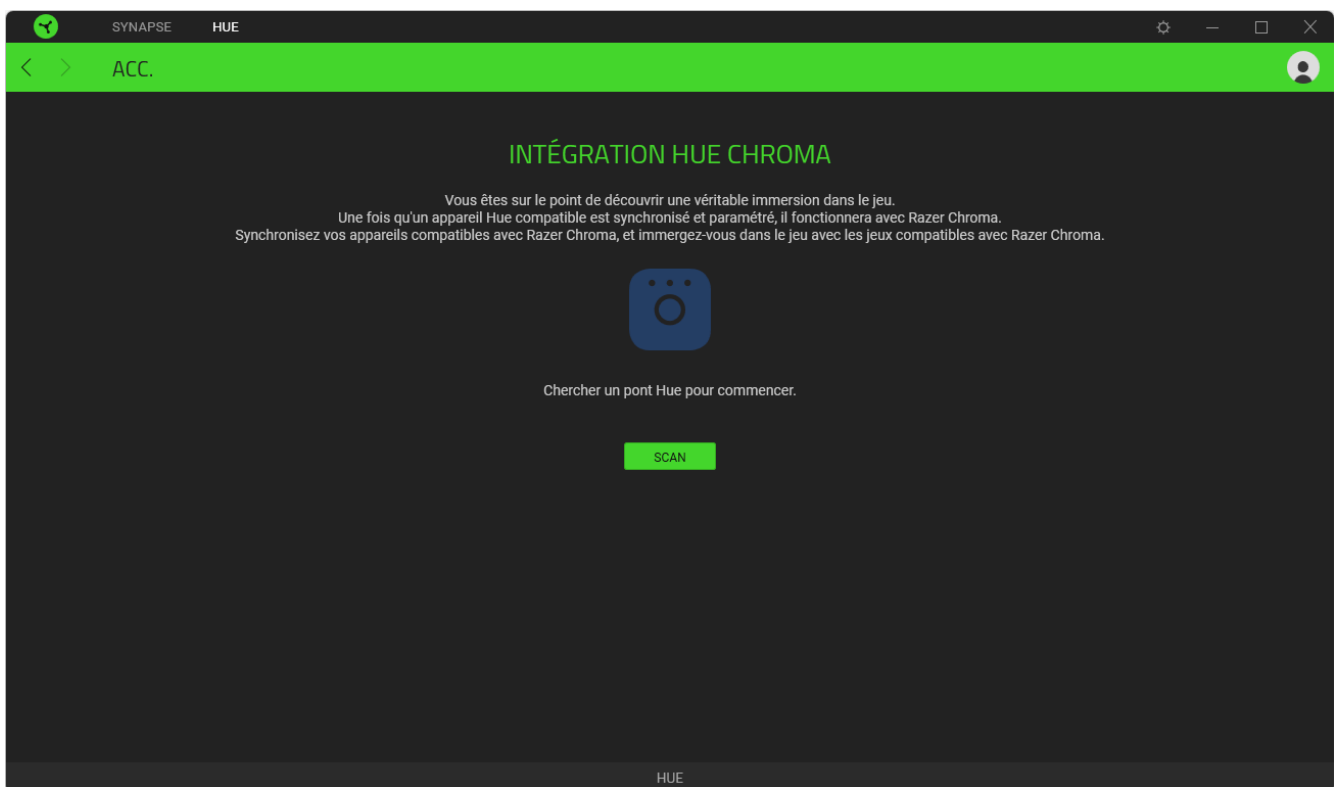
SYNAPSE HUE

ACC.

INTÉGRATION HUE CHROMA

Vous êtes sur le point de découvrir une véritable immersion dans le jeu.
Une fois qu'un appareil Hue compatible est synchronisé et paramétré, il fonctionnera avec Razer Chroma.
Synchronisez vos appareils compatibles avec Razer Chroma, et immergez-vous dans le jeu avec les jeux compatibles avec Razer Chroma.

Chercher un pont Hue pour commencer.

SCAN

HUE